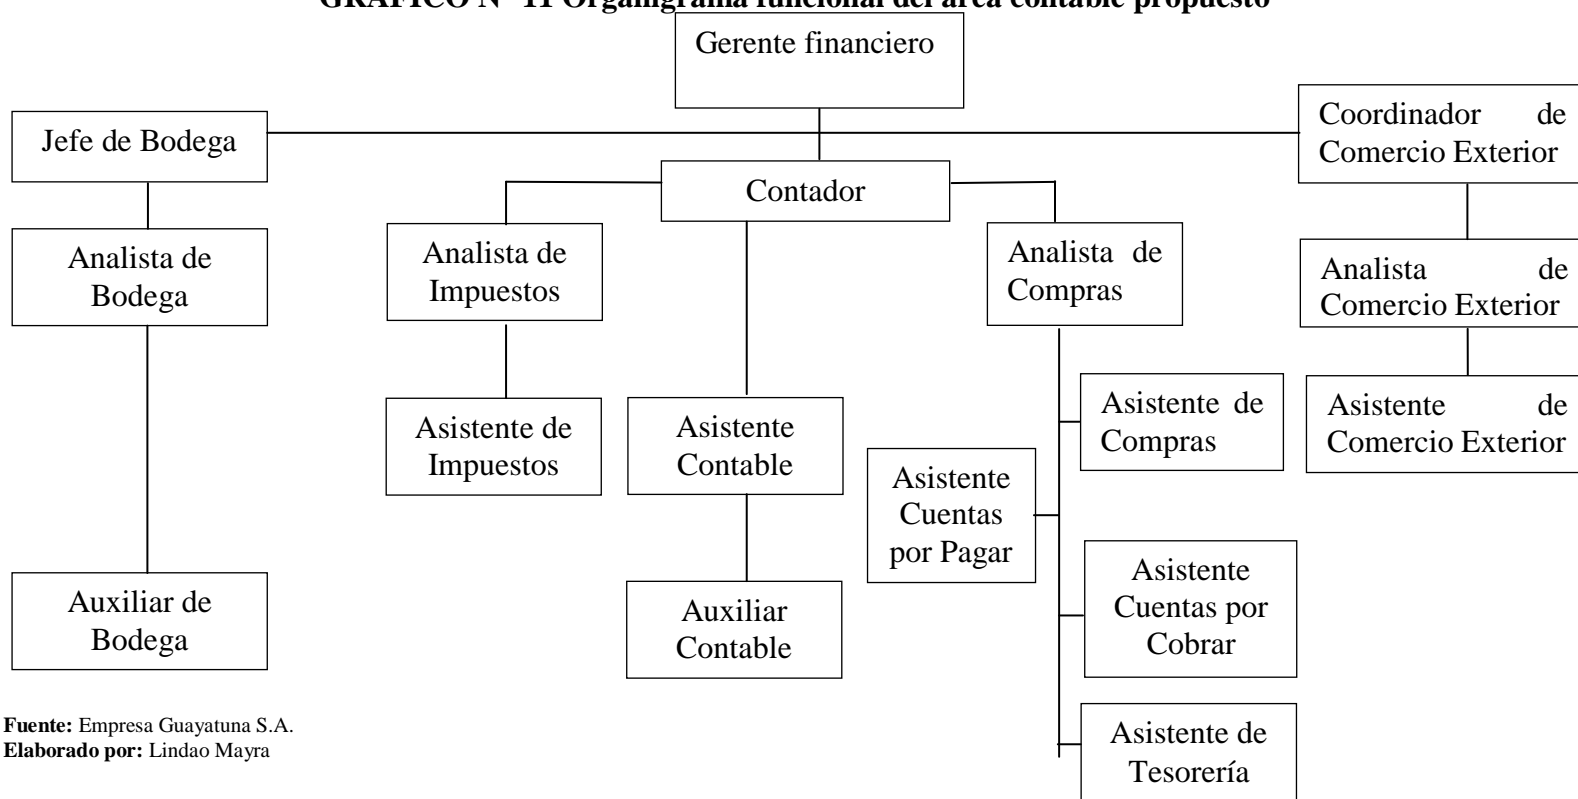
GRÁFICO N° 11 Organigrama funcional del área contable propuesto

Gerente financiero

Jefe de Bodega

Coordinador de Comercio Exterior

Contador

Analista de Bodega

Analista de Impuestos

Analista de Compras

Analista de Comercio Exterior

Asistente de Compras

Asistente de Comercio Exterior

Asistente de Impuestos

Asistente Contable

Asistente Cuentas por Pagar

Asistente Cuentas por Cobrar

Auxiliar de Bodega

Auxiliar Contable

Asistente de Tesorería

Fuente: Empresa Guayatuna S.A.
Elaborado por: Lindao Mayra